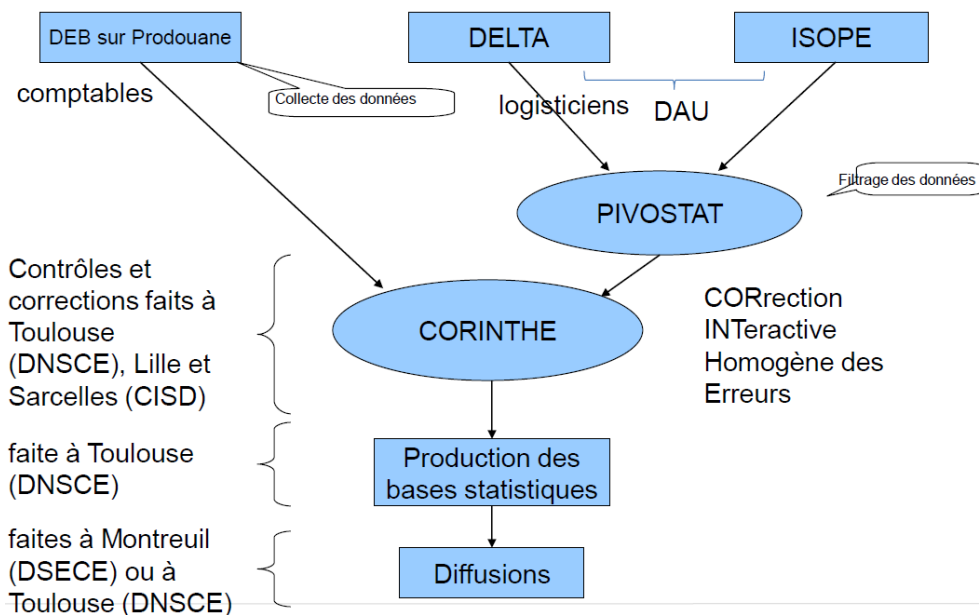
DEB sur Prodouane

DELTA

ISOPE

comptables

Collecte des données

logisticiens

DAU

Filtrage des données

PIVOSTAT

Contrôles et corrections faits à Toulouse (DNSCE), Lille et Sarcelles (CISD)

CORINTHE

CORrection INTeractive Homogène des Erreurs

faite à Toulouse (DNSCE)

Production des bases statistiques

faites à Montreuil (DSECE) ou à Toulouse (DNSCE)

Diffusions